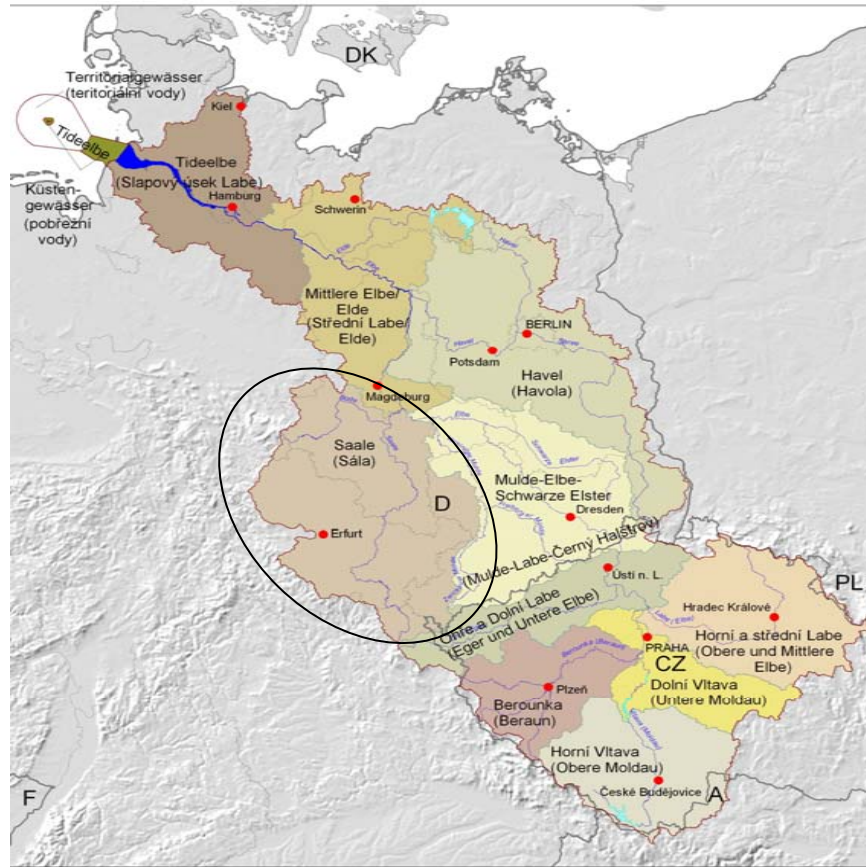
DK

Territorialgewässer (teritoriální vody)

Kiel

Tideelbe

Tideelbe (Slapový úsek Labe)

Küstengewässer (pobřežní vody)

Hamburg

Schwerin

Mittlere Elbe/ Elde (Střední Labe/ Elde)

BERLIN

Potsdam

Havel (Havola)

Magdeburg

Saale (Sála)

Mulde-Elbe-Schwarze Elster

Dresden

D

Erfurt

(Mulde-Labe-Černý Halštrov)

Ústí n. L.

PL

Ohře a Dolní Labe (Eger und Untere Elbe)

Hradec Králové

PRAHA

Horní a střední Labe (Obere und Mittlere Elbe)

CZ

Plzeň

Dolní Vltava (Untere Moldau)

Berounka (Beraun)

Horní Vltava (Obere Moldau)

F

České Budějovice

A